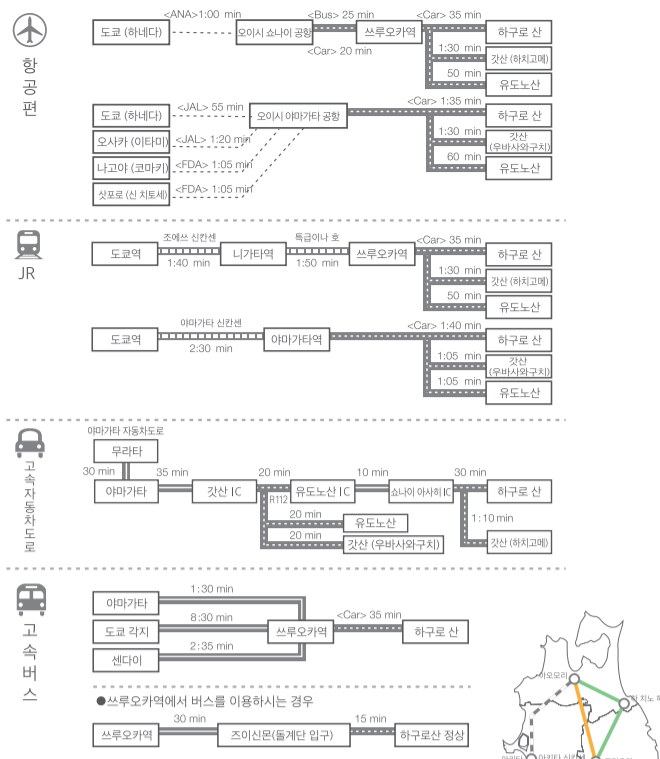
항공편

도쿄 (하네다)
<ANA>1:00 min
오이시 쇼나이 공항
<Bus> 25 min
<Car> 20 min
쓰루오카역
<Car> 35 min
하구로 산
1:30 min
갓산 (하치고메)
50 min
유도노산

도쿄 (하네다)
<JAL> 55 min
오사카 (이타미)
<JAL> 1:20 min
나고야 (코마키)
<FDA> 1:05 min
삿포로 (신 치토세)
<FDA> 1:05 min
오이시 야마가타 공항
<Car> 1:35 min
하구로 산
1:30 min
갓산 (우바사와구치)
60 min
유도노산

JR

도쿄역
조에쓰 신칸센
1:40 min
니가타역
특급이나 호
1:50 min
쓰루오카역
<Car> 35 min
하구로 산
1:30 min
갓산 (하치고메)
50 min
유도노산

도쿄역
야마가타 신칸센
2:30 min
야마가타역
<Car> 1:40 min
하구로 산
1:05 min
갓산 (우바사와구치)
1:05 min
유도노산

고속자동차도로

야마가타 자동차도로
무라타
30 min
야마가타
35 min
갓산 IC
20 min
R112
유도노산 IC
10 min
쇼나이 아사히 IC
30 min
하구로 산
1:10 min
갓산 (하치고메)
20 min
유도노산
20 min
갓산 (우바사와구치)

고속버스

야마가타
1:30 min
도쿄 각지
8:30 min
센다이
2:35 min
쓰루오카역
<Car> 35 min
하구로 산

●쓰루오카역에서 버스를 이용하시는 경우
쓰루오카역
30 min
즈이신몬(돌계단 입구)
15 min
하구로산 정상

아오모리
치 지노 8
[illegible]